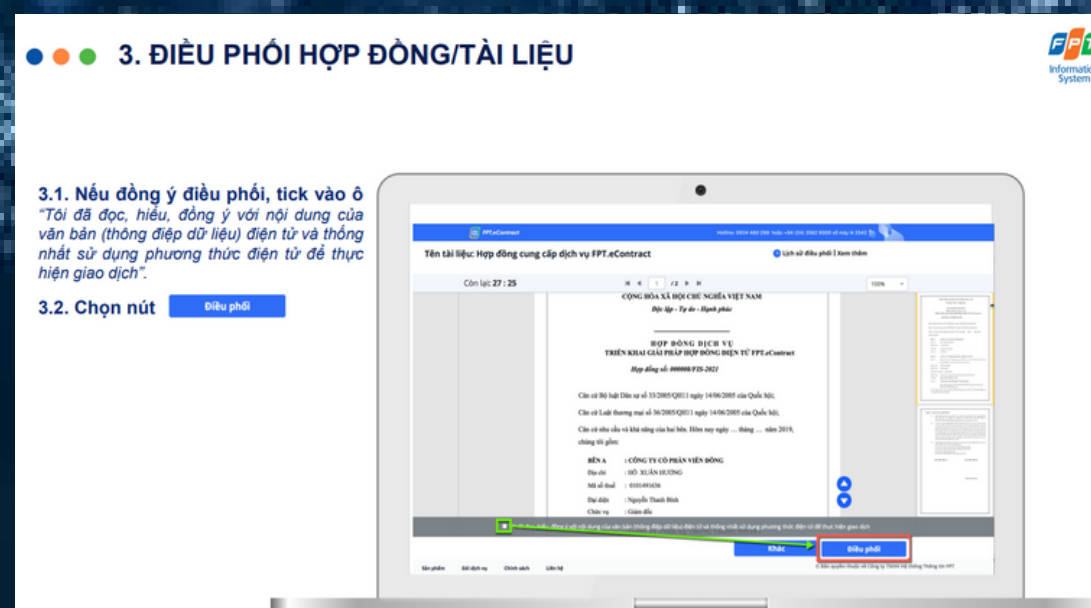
3. ĐIỀU PHỐI HỢP ĐỒNG/TÀI LIỆU

FPT Information System

3.1. Nếu đồng ý điều phối, tick vào ô "Tôi đã đọc, hiểu, đồng ý với nội dung của văn bản (thông điệp dữ liệu) điện tử và thống nhất sử dụng phương thức điện tử để thực hiện giao dịch".

3.2. Chọn nút Điều phối

FPT.eContract

Tên tài liệu: Hợp đồng cung cấp dịch vụ FPT.eContract

Lịch sử điều phối | Xem thêm

Còn lại: 27 : 25

1 /2

100%

CỘNG HÒA XÃ HỘI CHỦ NGHĨA VIỆT NAM
Độc lập – Tự do – Hạnh phúc

HỢP ĐỒNG DỊCH VỤ
TRIỂN KHAI GIẢI PHÁP HỢP ĐỒNG ĐIỆN TỬ FPT.eContract

Hợp đồng số: 000008/FIS-2021

Căn cứ Bộ luật Dân sự số 33/2005/QH11 ngày 14/06/2005 của Quốc hội;

Căn cứ Luật thương mại số 36/2005/QH11 ngày 14/06/2005 của Quốc hội;

Căn cứ nhu cầu và khả năng của hai bên. Hôm nay ngày … tháng … năm 2019, chúng tôi gồm:

BÊN A : CÔNG TY CỔ PHẦN VIỄN ĐÔNG
Địa chỉ : HỒ XUÂN HƯƠNG
Mã số thuế : 0101491636
Đại diện : Nguyễn Thanh Bình
Chức vụ : Giám đốc

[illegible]

Khác

Điều phối

Sản phẩm Giải pháp Chính sách Liên hệ

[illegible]